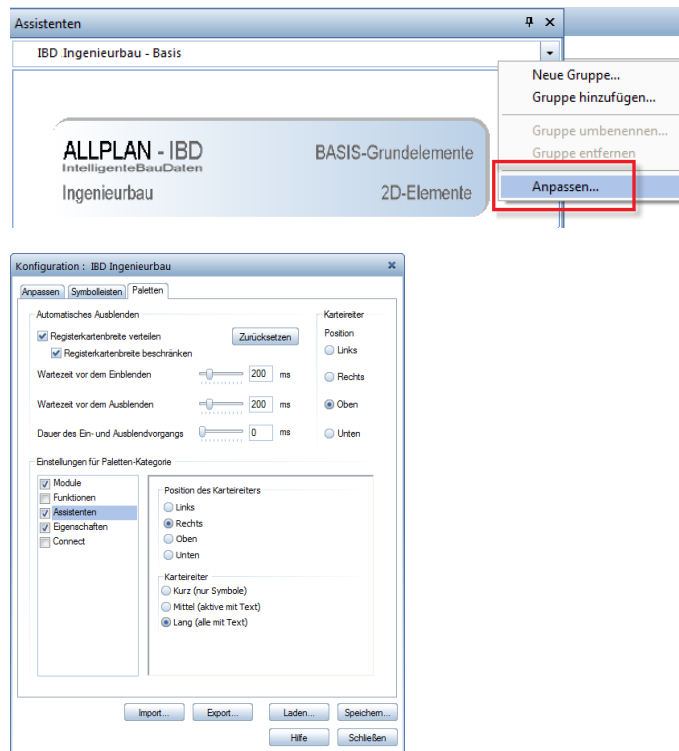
Assistenten

IBD Ingenieurbau - Basis

Neue Gruppe...
Gruppe hinzufügen...
Gruppe umbenennen...
Gruppe entfernen
Anpassen...

ALLPLAN - IBD
IntelligenteBauDaten
Ingenieurbau
BASIS-Grundelemente
2D-Elemente

Konfiguration : IBD Ingenieurbau

Anpassen | Symbolleisten | Paletten

Automatisches Ausblenden
Registerkartenbreite verteilen
Zurücksetzen
Registerkartenbreite beschränken
Wartezeit vor dem Einblenden 200 ms
Wartezeit vor dem Ausblenden 200 ms
Dauer des Ein- und Ausblendvorgangs 0 ms

Karteireiter
Position
Links
Rechts
Oben
Unten

Einstellungen für Paletten-Kategorie
Module
Funktionen
Assistenten
Eigenschaften
Connect

Position des Karteireiters
Links
Rechts
Oben
Unten

Karteireiter
Kurz (nur Symbole)
Mittel (aktive mit Text)
Lang (alle mit Text)

Import... Export... Laden... Speichern...
Hilfe Schließen